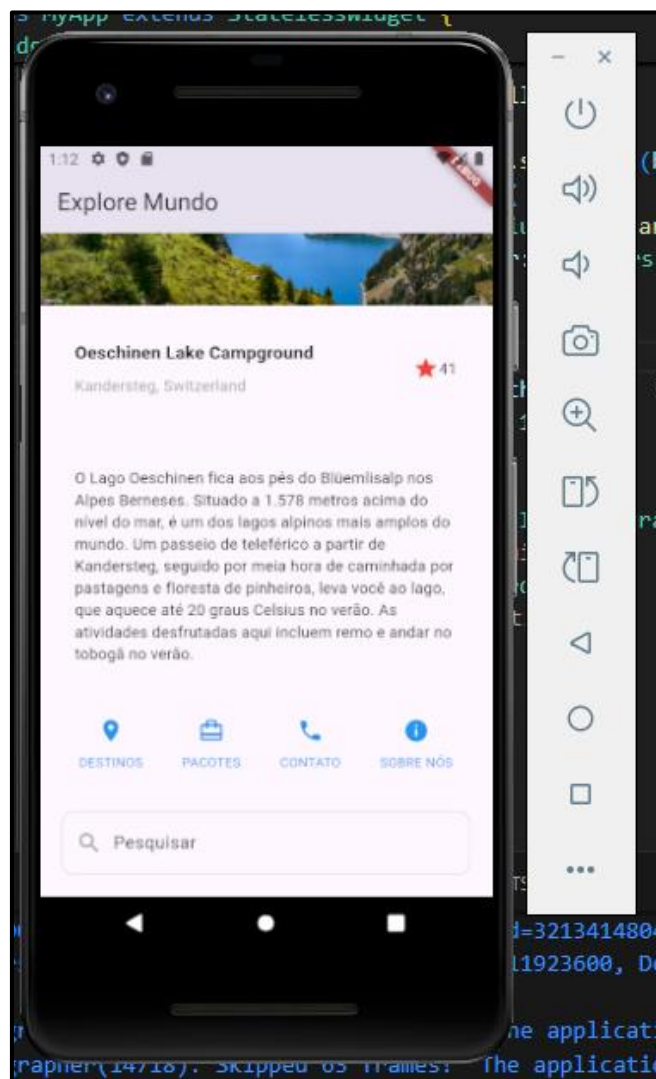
s MyApp extends StatelessWidget {

1:12

DEBUG

Explore Mundo

Oeschinen Lake Campground

Kandersteg, Switzerland

41

O Lago Oeschinen fica aos pés do Blüemlisalp nos Alpes Berneses. Situado a 1.578 metros acima do nível do mar, é um dos lagos alpinos mais amplos do mundo. Um passeio de teleférico a partir de Kandersteg, seguido por meia hora de caminhada por pastagens e floresta de pinheiros, leva você ao lago, que aquece até 20 graus Celsius no verão. As atividades desfrutadas aqui incluem remo e andar no tobogã no verão.

DESTINOS

PACOTES

CONTATO

SOBRE NÓS

Pesquisar

d=3213414804
11923600, D
he applicat
rapher(14718): Skipped 65 frames! The applicati